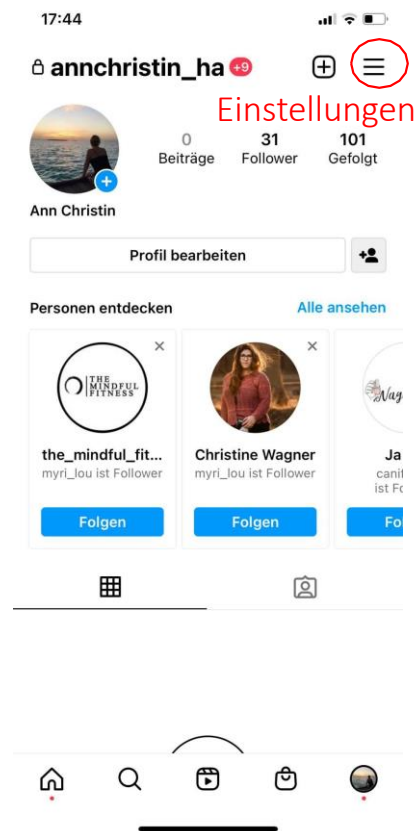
17:44

annchristin_ha +9

Einstellungen

0 Beiträge
31 Follower
101 Gefolgt

Ann Christin

Profil bearbeiten

Personen entdecken
Alle ansehen

THE MINDFUL FITNESS
the_mindful_fit...
myri_lou ist Follower
Folgen

Christine Wagner
myri_lou ist Follower
Folgen

Nay
Ja
canif
ist Fo
Fo